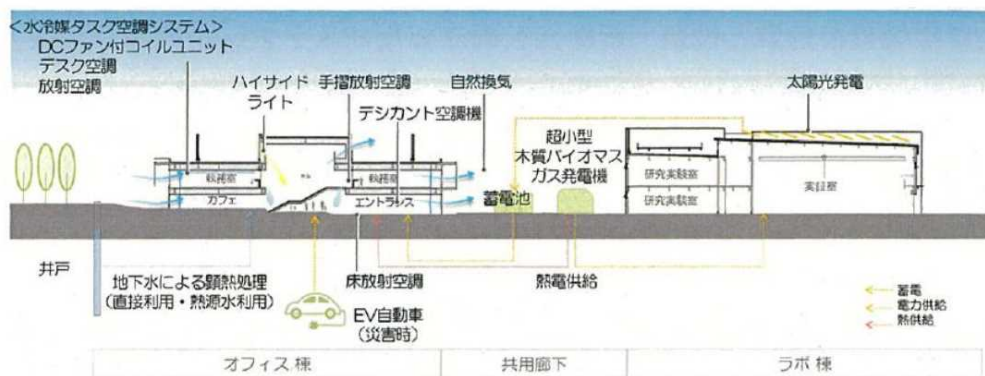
<水冷媒タスク空調システム>
DCファン付コイルユニット
デスク空調
放射空調

ハイサイドライト
手摺放射空調
自然換気
デシカント空調機
太陽光発電

執務室
カフェ
執務室
エントランス
蓄電池
超小型
木質バイオマス
ガス発電機
研究実験室
研究実験室
実証室

井戸
地下水による顕熱処理
(直接利用・熱源水利用)
床放射空調
熱電供給

EV自動車
(災害時)

蓄電
電力供給
熱供給

オフィス棟
共用廊下
ラボ棟